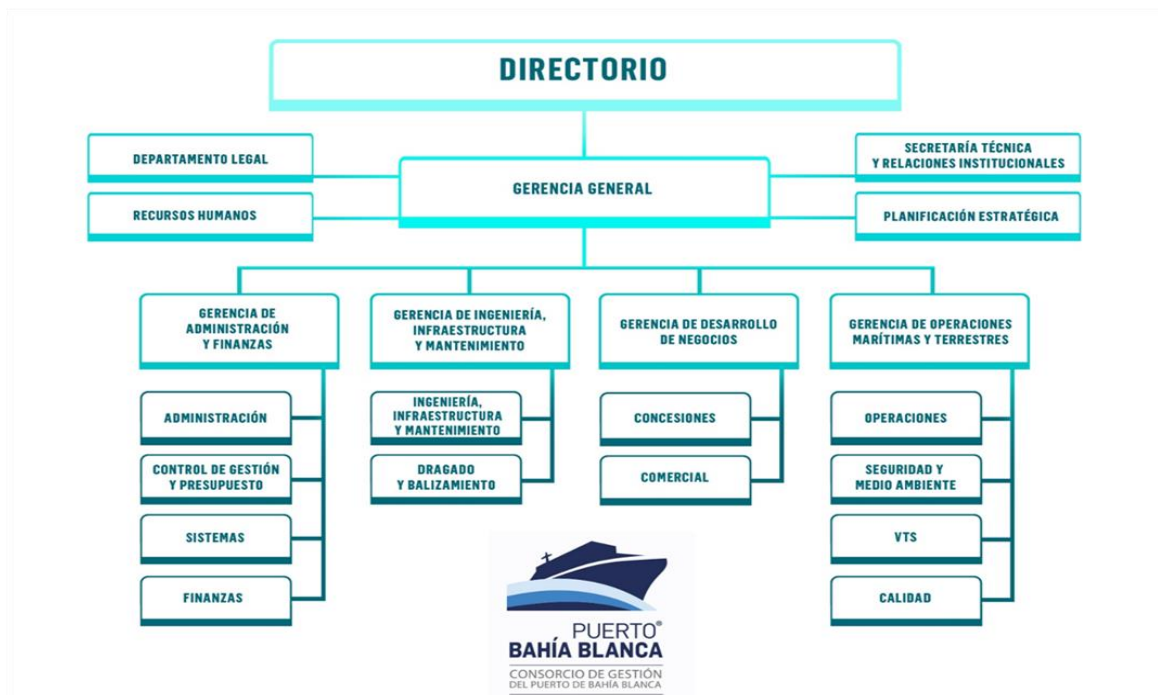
DIRECTORIO

DEPARTAMENTO LEGAL

RECURSOS HUMANOS

GERENCIA GENERAL

SECRETARÍA TÉCNICA Y RELACIONES INSTITUCIONALES

PLANIFICACIÓN ESTRATÉGICA

GERENCIA DE ADMINISTRACIÓN Y FINANZAS

ADMINISTRACIÓN

CONTROL DE GESTIÓN Y PRESUPUESTO

SISTEMAS

FINANZAS

GERENCIA DE INGENIERÍA, INFRAESTRUCTURA Y MANTENIMIENTO

INGENIERÍA, INFRAESTRUCTURA Y MANTENIMIENTO

DRAGADO Y BALIZAMIENTO

GERENCIA DE DESARROLLO DE NEGOCIOS

CONCESIONES

COMERCIAL

GERENCIA DE OPERACIONES MARÍTIMAS Y TERRESTRES

OPERACIONES

SEGURIDAD Y MEDIO AMBIENTE

VTS

CALIDAD

PUERTO® BAHÍA BLANCA
CONSORCIO DE GESTIÓN DEL PUERTO DE BAHÍA BLANCA